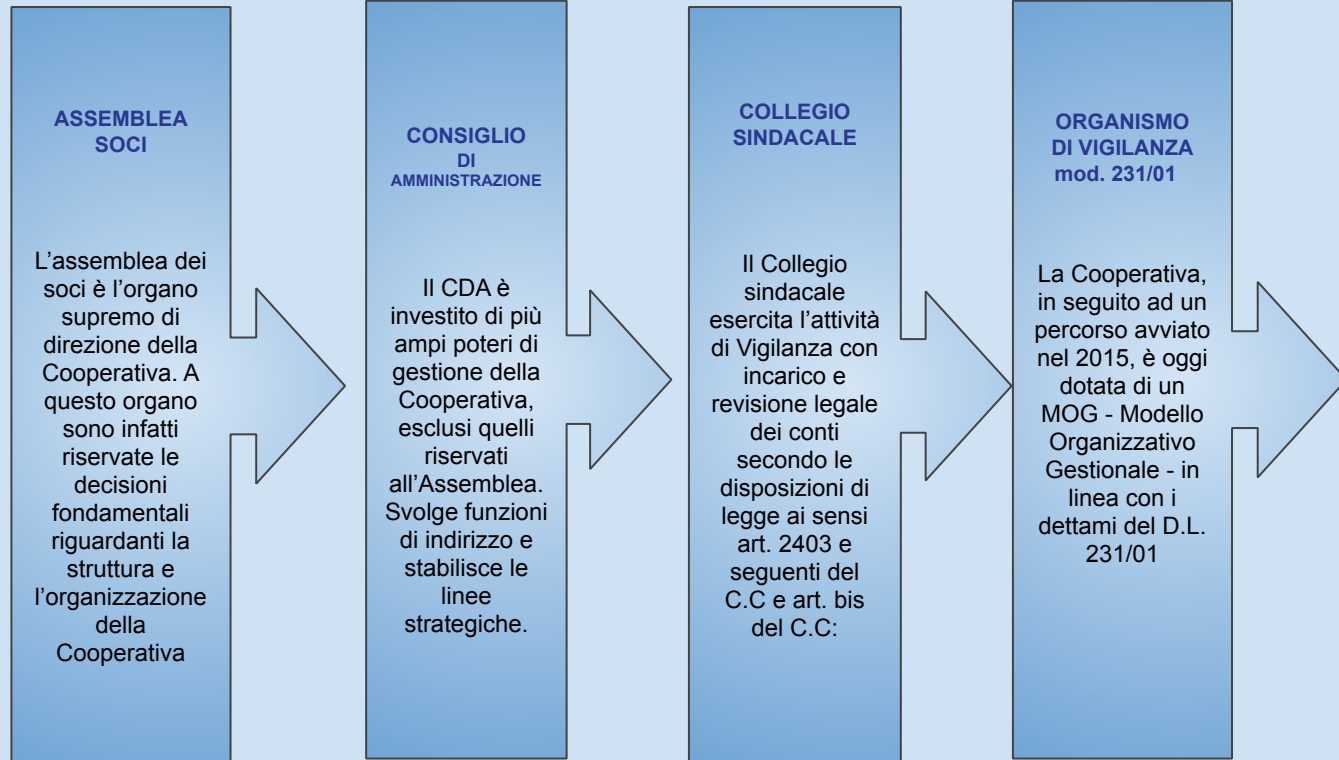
ASSEMBLEA SOCI

L'assemblea dei soci è l'organo supremo di direzione della Cooperativa. A questo organo sono infatti riservate le decisioni fondamentali riguardanti la struttura e l'organizzazione della Cooperativa

CONSIGLIO DI AMMINISTRAZIONE

Il CDA è investito di più ampi poteri di gestione della Cooperativa, esclusi quelli riservati all'Assemblea. Svolge funzioni di indirizzo e stabilisce le linee strategiche.

COLLEGIO SINDACALE

Il Collegio sindacale esercita l'attività di Vigilanza con incarico e revisione legale dei conti secondo le disposizioni di legge ai sensi art. 2403 e seguenti del C.C e art. bis del C.C:

ORGANISMO DI VIGILANZA mod. 231/01

La Cooperativa, in seguito ad un percorso avviato nel 2015, è oggi dotata di un MOG - Modello Organizzativo Gestionale - in linea con i dettami del D.L. 231/01